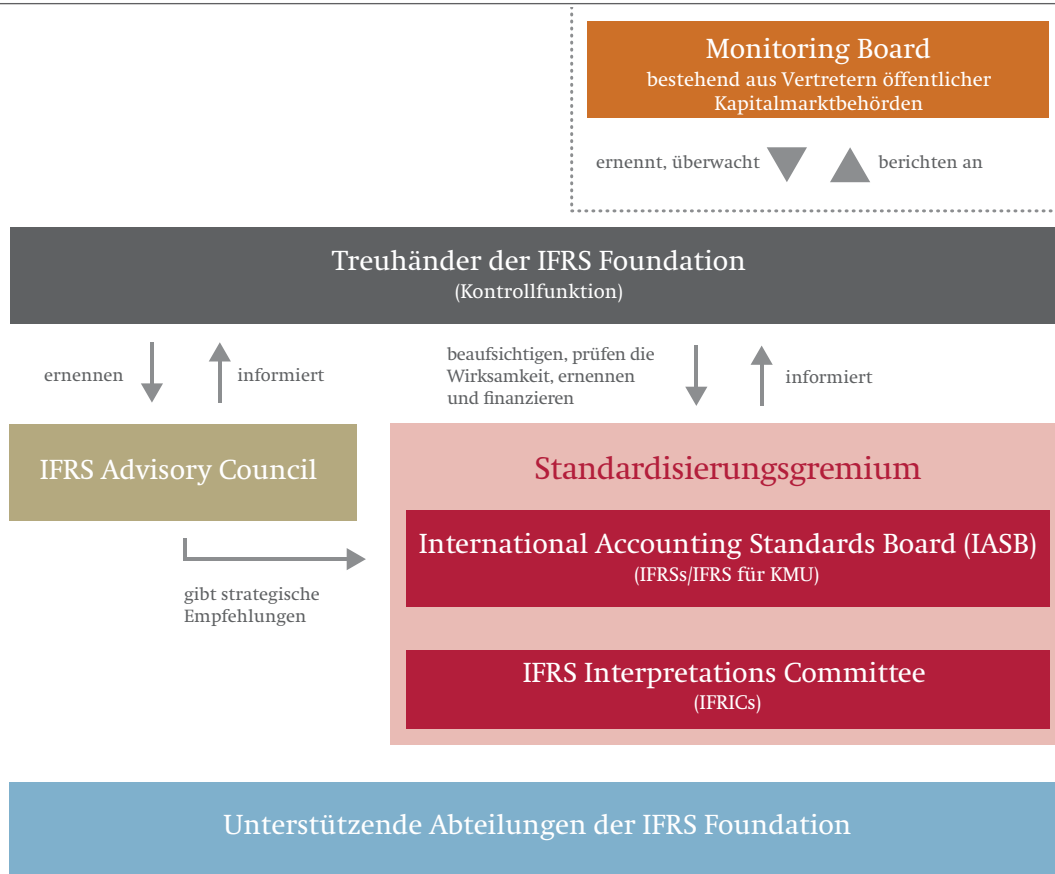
Monitoring Board
bestehend aus Vertretern öffentlicher Kapitalmarktbehörden

ernennt, überwacht

berichten an

Treuhänder der IFRS Foundation
(Kontrollfunktion)

ernennen

informiert

beaufsichtigen, prüfen die Wirksamkeit, ernennen und finanzieren

informiert

IFRS Advisory Council

gibt strategische Empfehlungen

Standardisierungsgremium

International Accounting Standards Board (IASB)
(IFRSs/IFRS für KMU)

IFRS Interpretations Committee
(IFRICs)

Unterstützende Abteilungen der IFRS Foundation